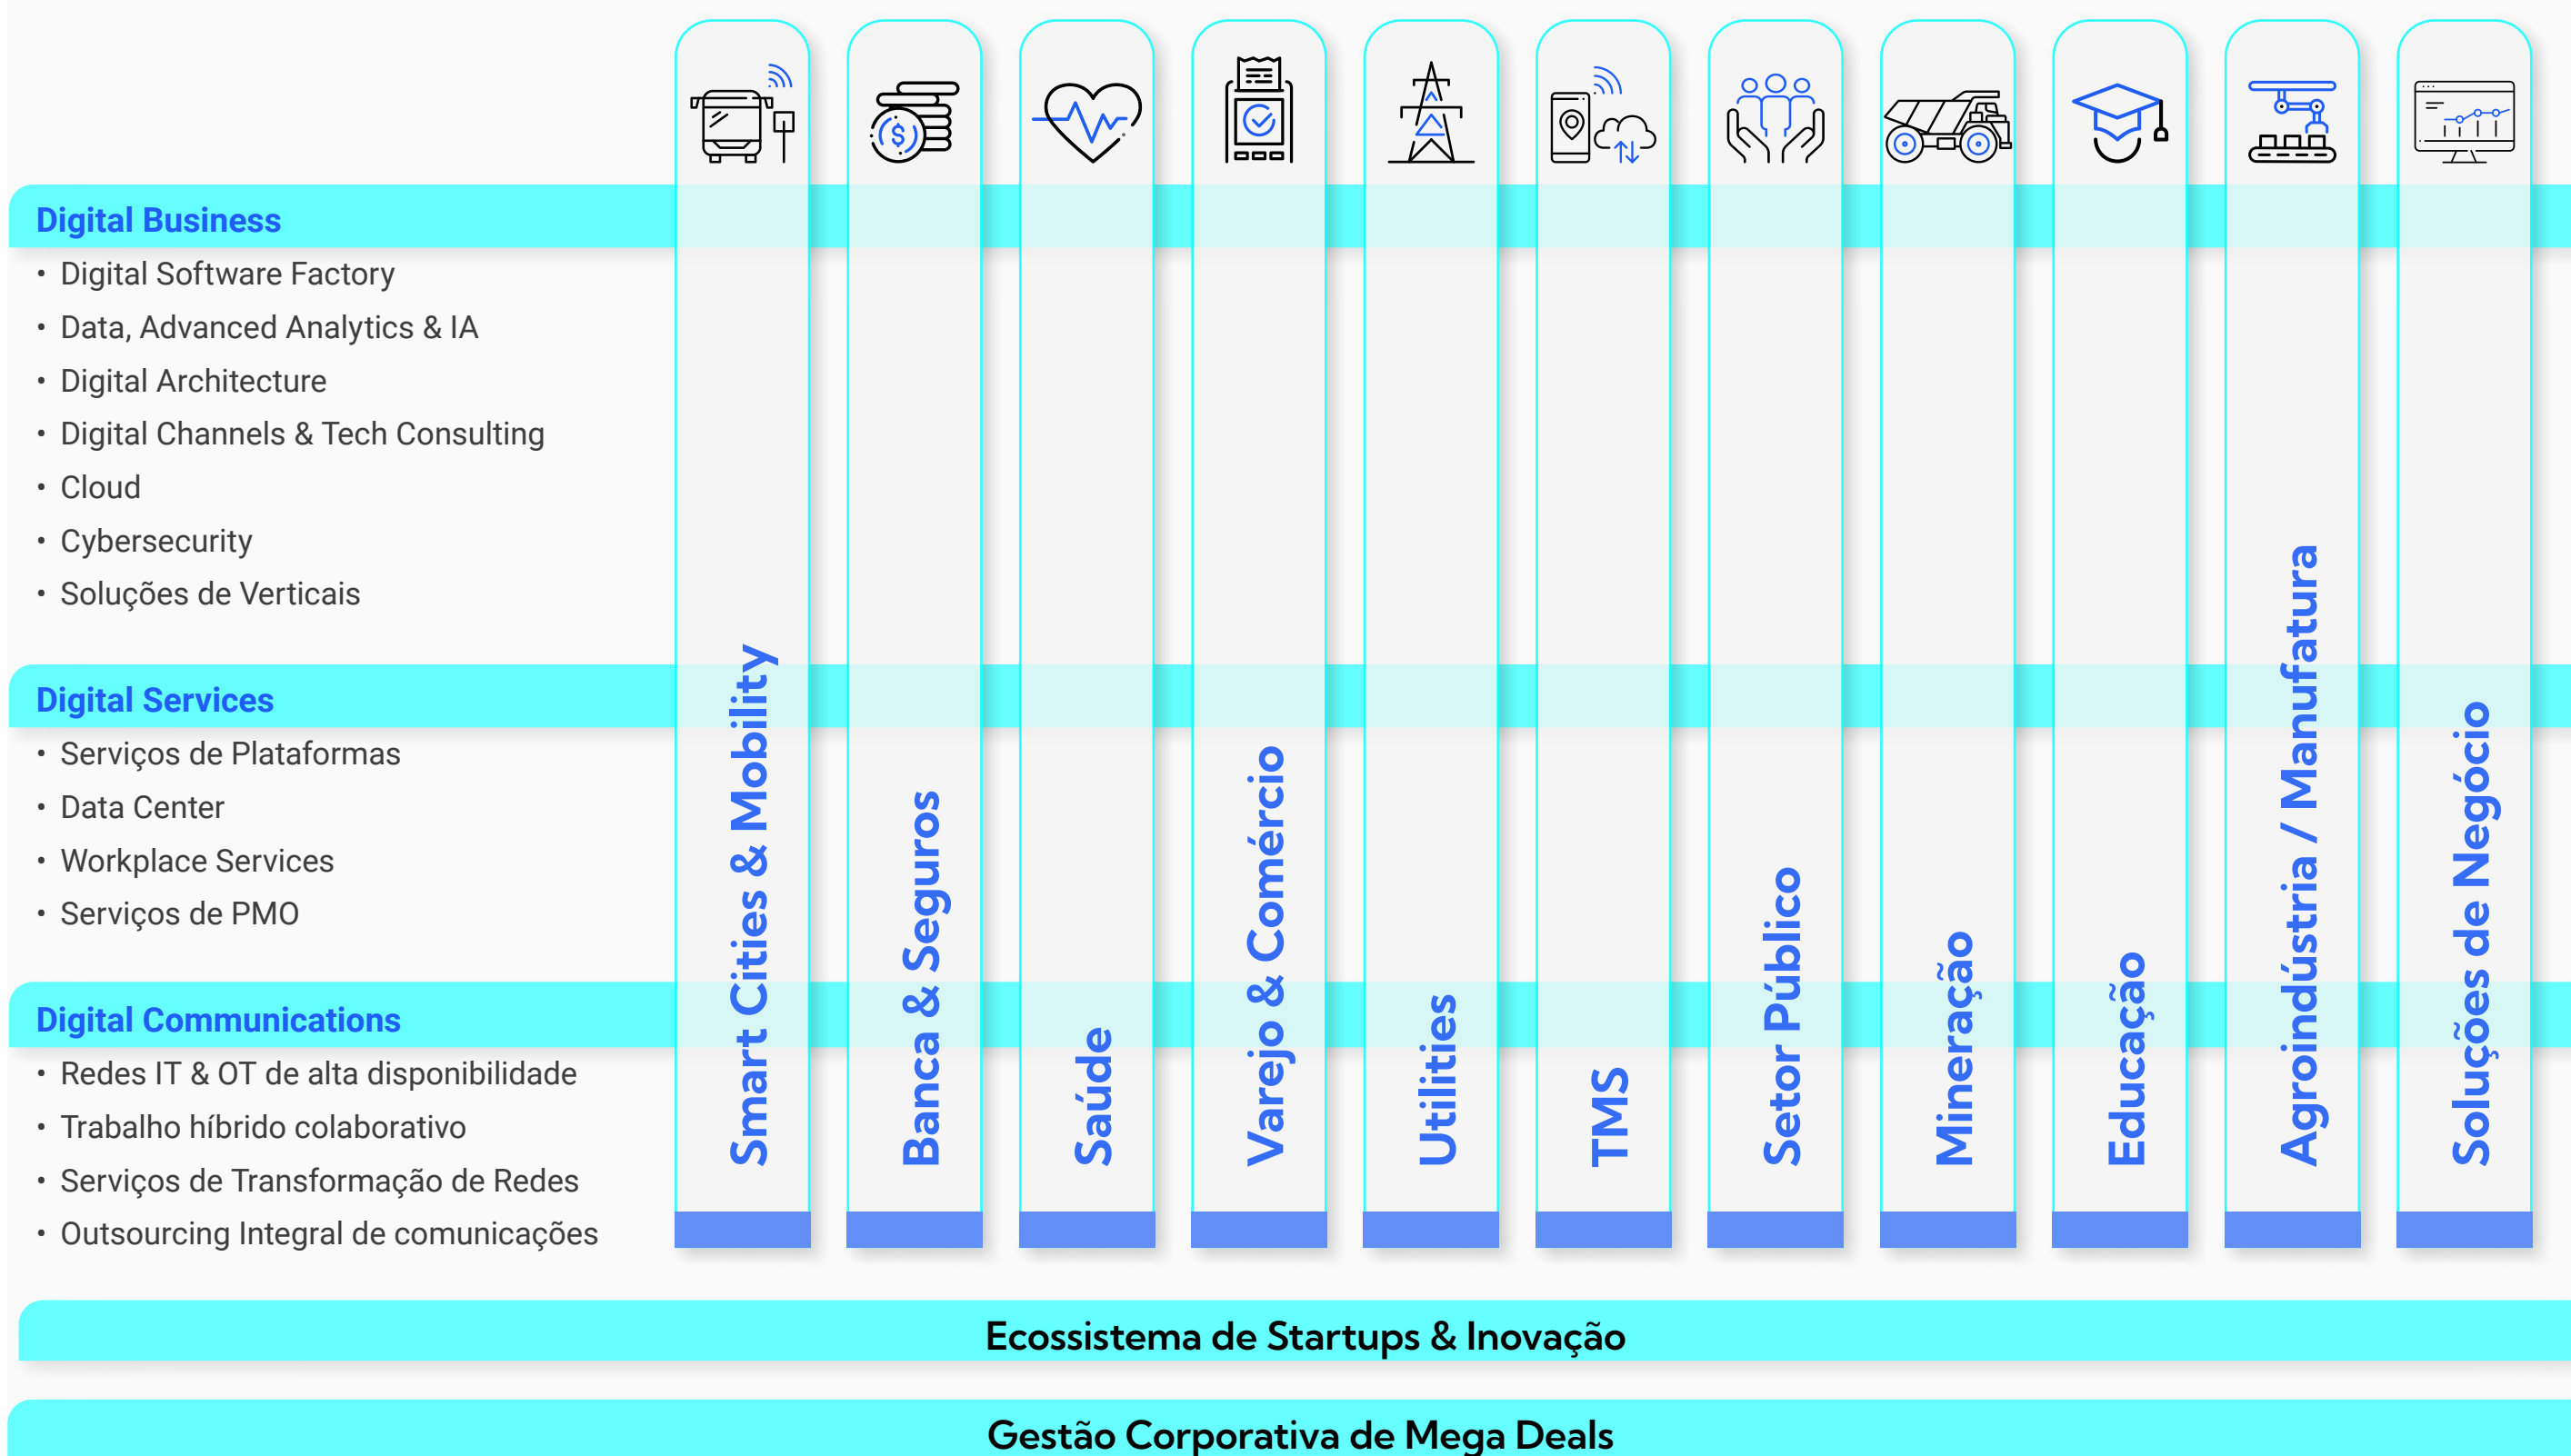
Digital Business
• Digital Software Factory
• Data, Advanced Analytics & IA
• Digital Architecture
• Digital Channels & Tech Consulting
• Cloud
• Cybersecurity
• Soluções de Verticais

Digital Services
• Serviços de Plataformas
• Data Center
• Workplace Services
• Serviços de PMO

Digital Communications
• Redes IT & OT de alta disponibilidade
• Trabalho híbrido colaborativo
• Serviços de Transformação de Redes
• Outsourcing Integral de comunicações

Smart Cities & Mobility

Banca & Seguros

Saúde

Varejo & Comércio

Utilities

TMS

Setor Público

Mineração

Educação

Agroindústria / Manufatura

Soluções de Negócio

Ecossistema de Startups & Inovação

Gestão Corporativa de Mega Deals